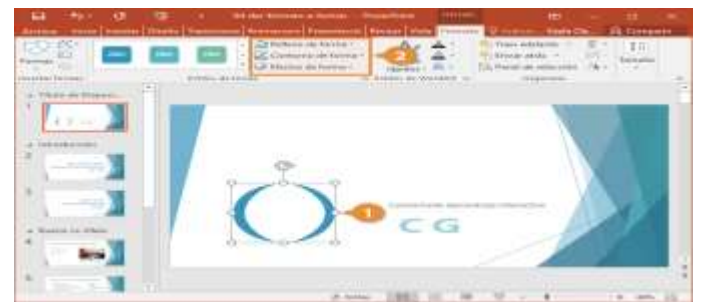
Relleno de forma
Contorno de forma
Efectos de forma
Formas
Estilos de forma
Estilos de WordArt
Organizar
Traer adelante
Enviar atrás
Panel de selección
Tamaño
Compartir
Título de Diapositiva
Introducción
2
1
CG